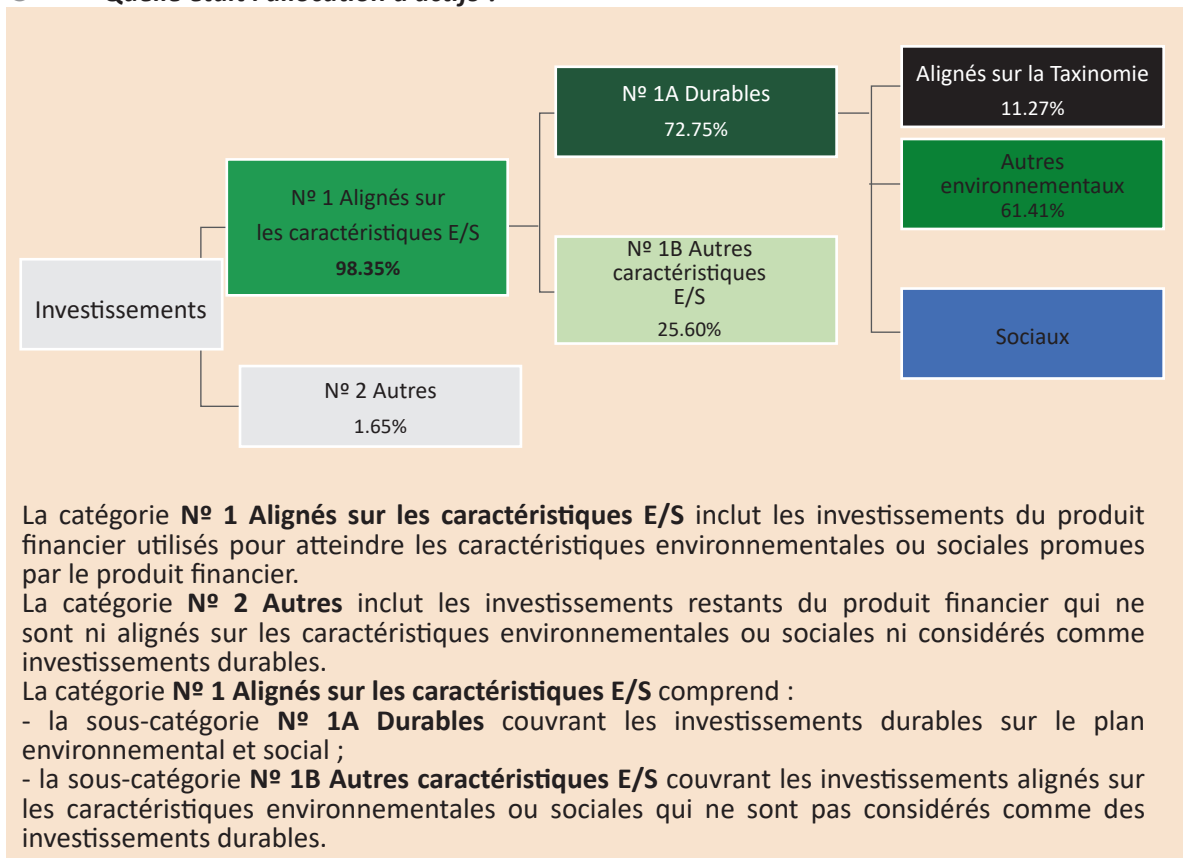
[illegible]

Investissements

Nº 1 Alignés sur les caractéristiques E/S
**98.35%**

Nº 2 Autres
1.65%

Nº 1A Durables
72.75%

Nº 1B Autres caractéristiques E/S
25.60%

Alignés sur la Taxinomie
11.27%

Autres environnementaux
61.41%

Sociaux

La catégorie **Nº 1 Alignés sur les caractéristiques E/S** inclut les investissements du produit financier utilisés pour atteindre les caractéristiques environnementales ou sociales promues par le produit financier.
La catégorie **Nº 2 Autres** inclut les investissements restants du produit financier qui ne sont ni alignés sur les caractéristiques environnementales ou sociales ni considérés comme investissements durables.
La catégorie **Nº 1 Alignés sur les caractéristiques E/S** comprend :
- la sous-catégorie **Nº 1A Durables** couvrant les investissements durables sur le plan environnemental et social ;
- la sous-catégorie **Nº 1B Autres caractéristiques E/S** couvrant les investissements alignés sur les caractéristiques environnementales ou sociales qui ne sont pas considérés comme des investissements durables.